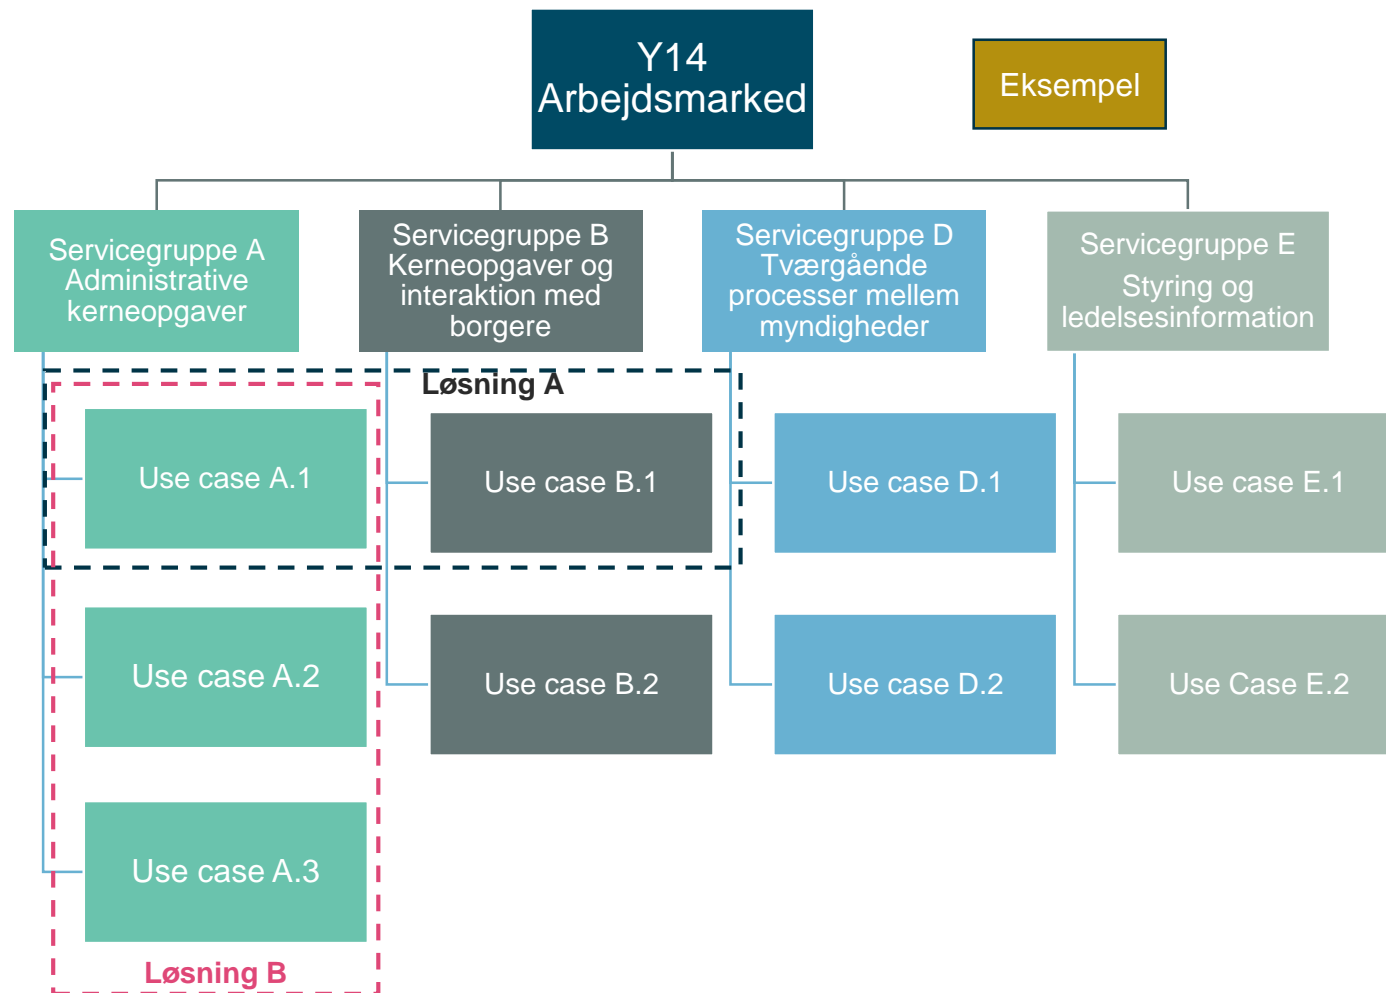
Y14
Arbejdsmarked

Eksempel

Servicegruppe A
Administrative kerneopgaver

Servicegruppe B
Kerneopgaver og interaktion med borgere

Servicegruppe D
Tværgående processer mellem myndigheder

Servicegruppe E
Styring og ledelsesinformation

Løsning A

Use case A.1

Use case B.1

Use case D.1

Use case E.1

Use case A.2

Use case B.2

Use case D.2

Use Case E.2

Use case A.3

Løsning B